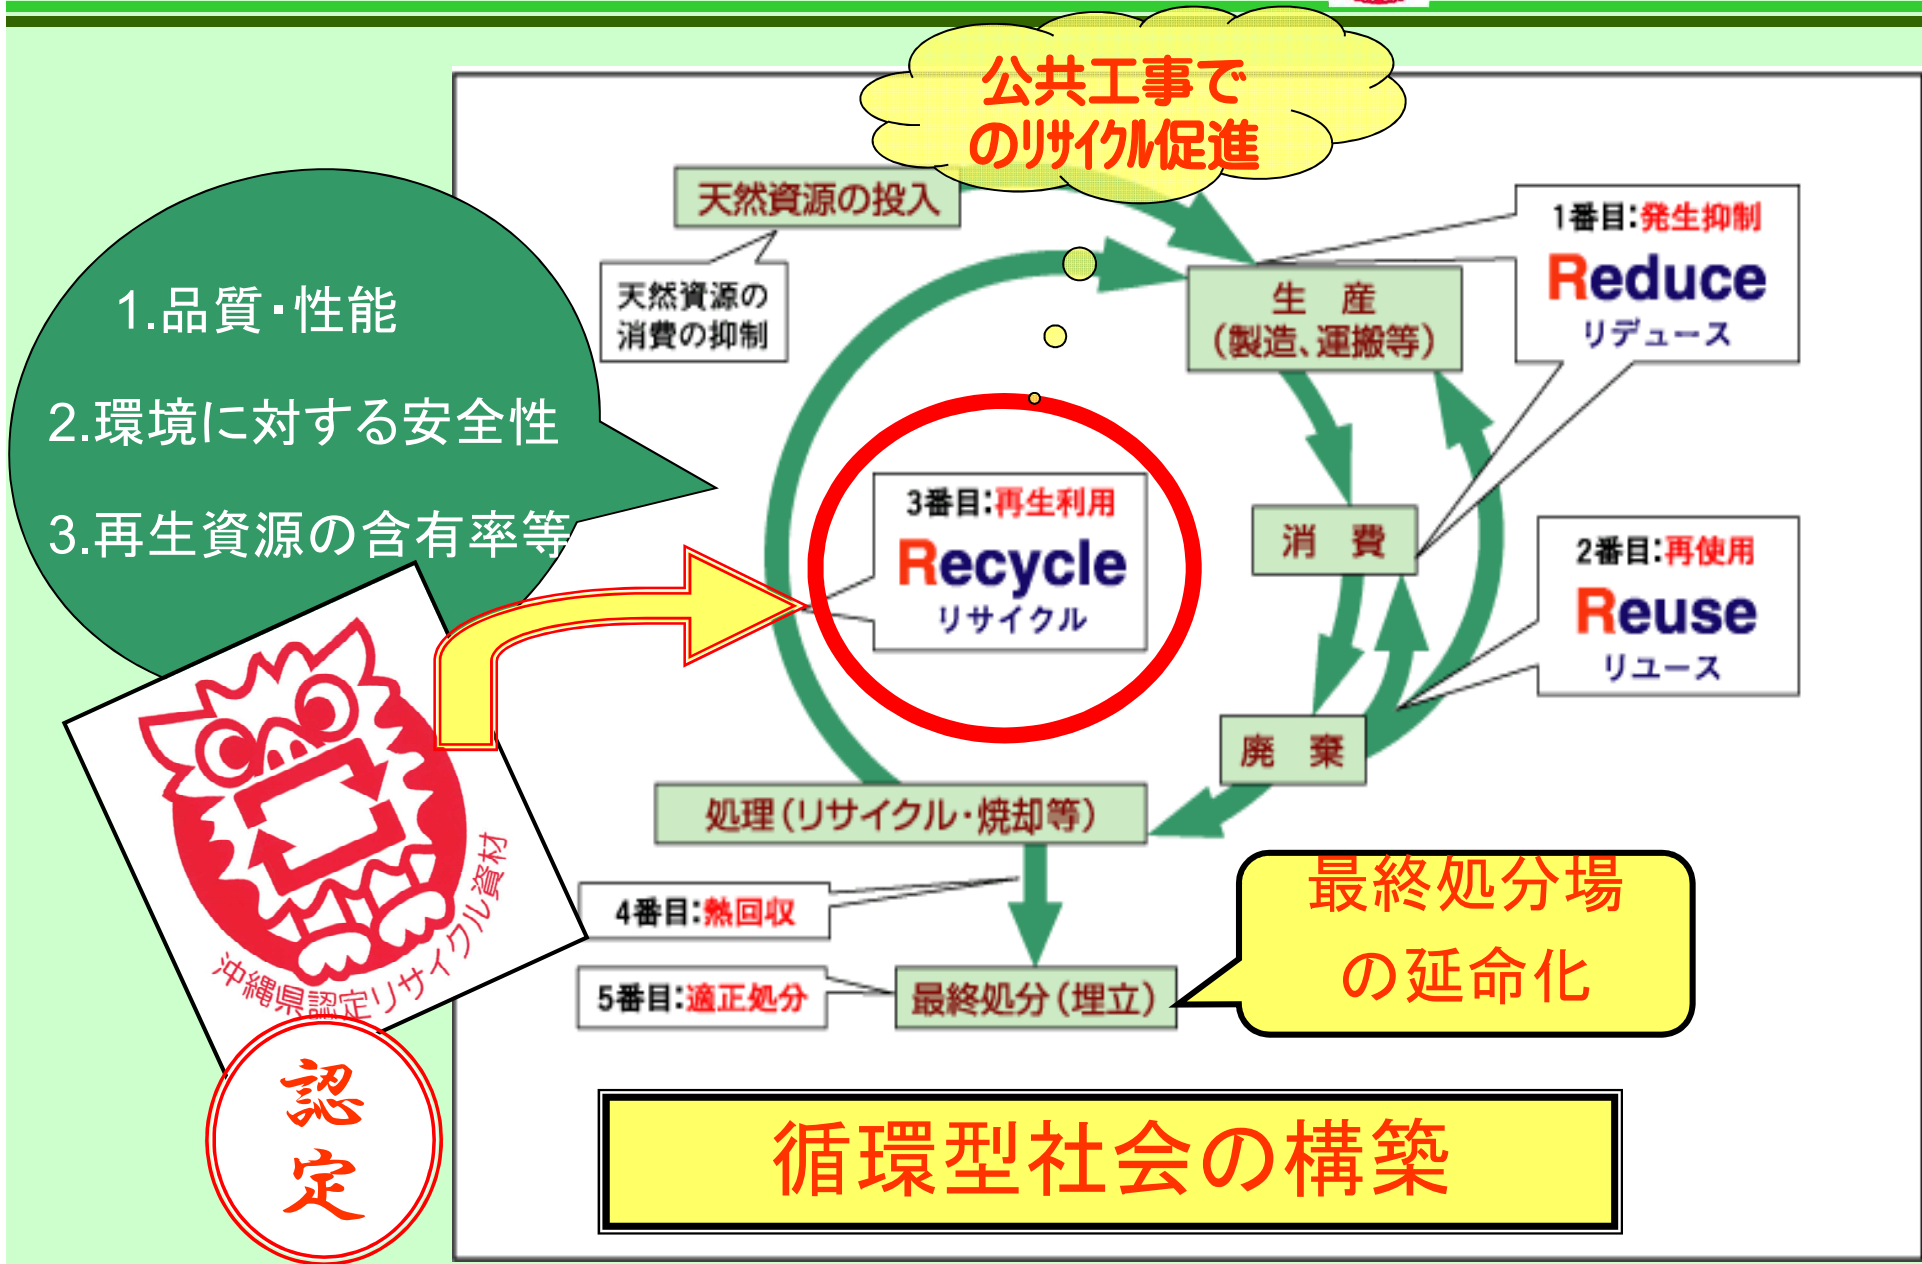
公共工事でのリサイクル促進

1.品質・性能

2.環境に対する安全性

3.再生資源の含有率等

天然資源の投入

天然資源の消費の抑制

生　産（製造、運搬等）

1番目:発生抑制
Reduce
リデュース

3番目:再生利用
Recycle
リサイクル

消　費

2番目:再使用
Reuse
リユース

廃　棄

処理（リサイクル・焼却等）

4番目:熱回収

5番目:適正処分

最終処分（埋立）

最終処分場の延命化

沖縄県認定リサイクル資材

認定

循環型社会の構築